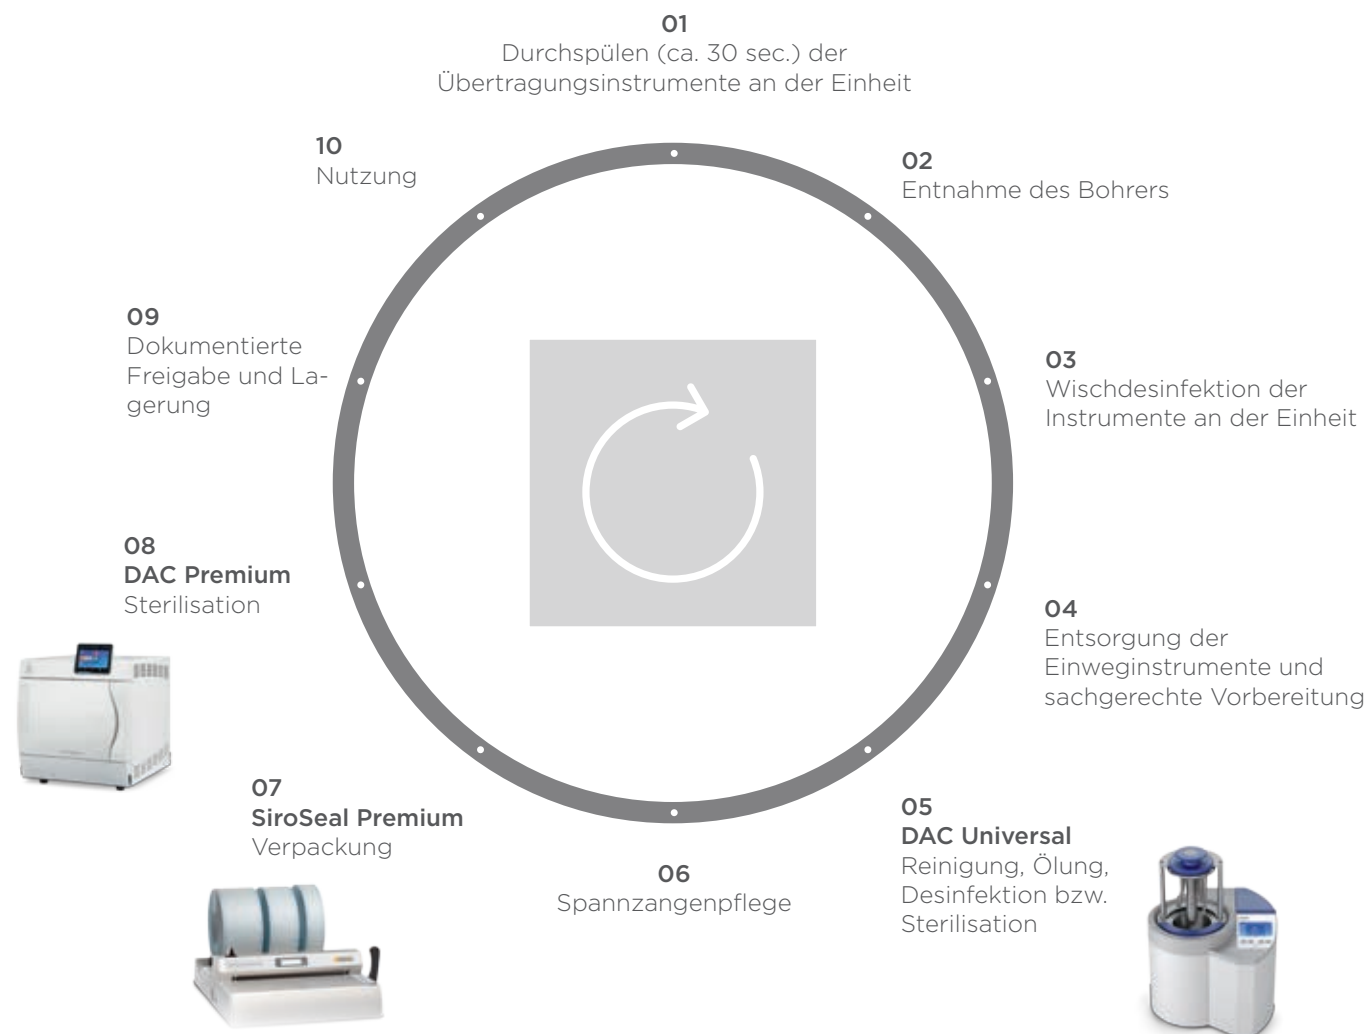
01
Durchspülen (ca. 30 sec.) der Übertragungsinstrumente an der Einheit

02
Entnahme des Bohrers

03
Wischdesinfektion der Instrumente an der Einheit

04
Entsorgung der Einweginstrumente und sachgerechte Vorbereitung

05
DAC Universal
Reinigung, Ölung, Desinfektion bzw. Sterilisation

06
Spannzangenpflege

07
SiroSeal Premium
Verpackung

08
DAC Premium
Sterilisation

09
Dokumentierte Freigabe und Lagerung

10
Nutzung